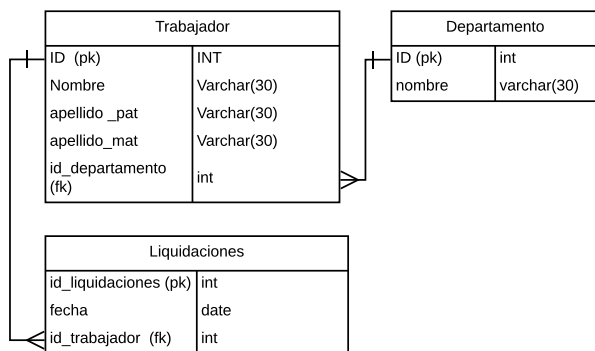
| Trabajador | |
|---|---|
| ID (pk) | INT |
| Nombre | Varchar(30) |
| apellido _pat | Varchar(30) |
| apellido_mat | Varchar(30) |
| id_departamento (fk) | int |

| Departamento | |
|---|---|
| ID (pk) | int |
| nombre | varchar(30) |

| Liquidaciones | |
|---|---|
| id_liquidaciones (pk) | int |
| fecha | date |
| id_trabajador (fk) | int |